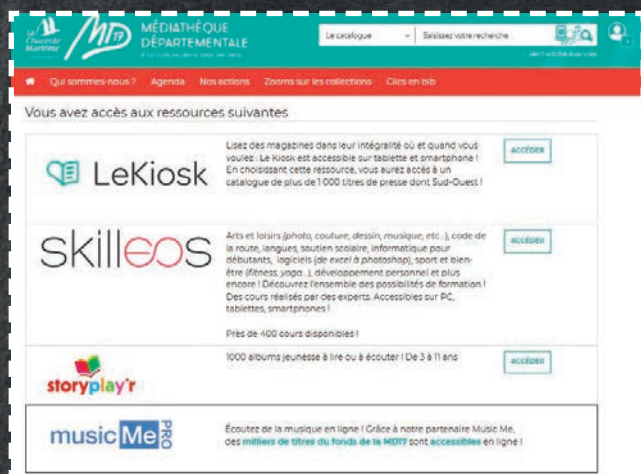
la Charente Maritime

MD17 MÉDIATHÈQUE DÉPARTEMENTALE

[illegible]

Le catalogue

Saisissez votre recherche

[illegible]

Qui sommes-nous ? Agenda Nos actions Zooms sur les collections Clics en bib

Vous avez accès aux ressources suivantes

LeKiosk

Lisez des magazines dans leur intégralité où et quand vous voulez : Le Kiosk est accessible sur tablette et smartphone ! En choisissant cette ressource, vous aurez accès à un catalogue de plus de 1 000 titres de presse dont Sud-Ouest !

ACCÉDER

skilleos

Arts et loisirs (photo, couture, dessin, musique, etc...), code de la route, langues, soutien scolaire, informatique pour débutants, logiciels (de excel à photoshop), sport et bien-être (fitness, yoga...), développement personnel et plus encore ! Découvrez l'ensemble des possibilités de formation ! Des cours réalisés par des experts. Accessibles sur PC, tablettes, smartphones !

Près de 400 cours disponibles !

ACCÉDER

storyplay'r

1000 albums jeunesse à lire ou à écouter ! De 3 à 11 ans

ACCÉDER

music Me PRO

Écoutez de la musique en ligne ! Grâce à notre partenaire Music Me, des milliers de titres du fonds de la MD17 sont accessibles en ligne !